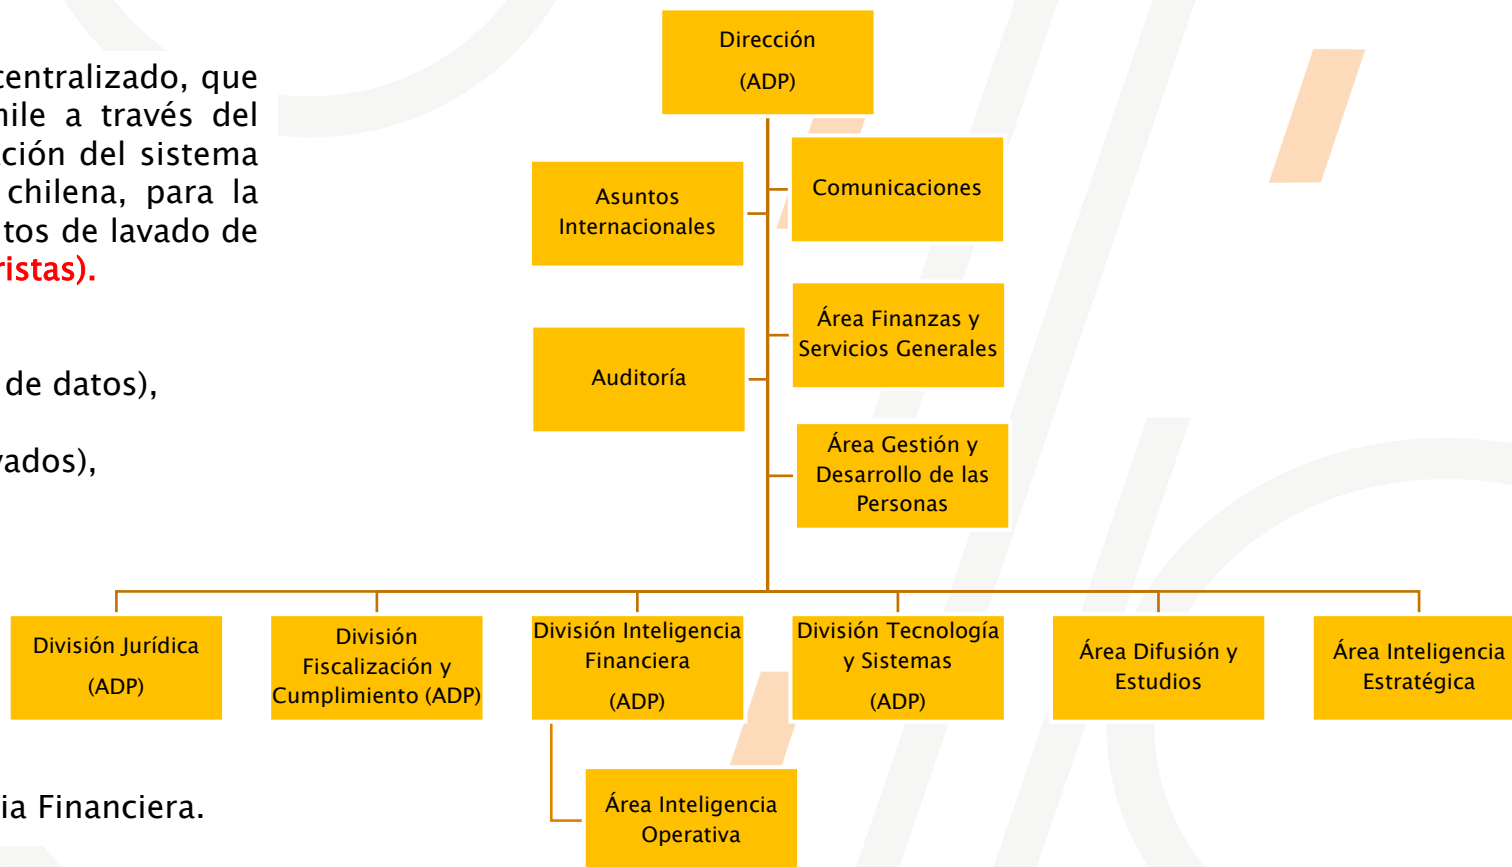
centralizado, que
hile a través del
ción del sistema
chilena, para la
tos de lavado de
ristas).

de datos),

vados),

ia Financiera.

Dirección
(ADP)

Asuntos Internacionales

Comunicaciones

Área Finanzas y Servicios Generales

Auditoría

Área Gestión y Desarrollo de las Personas

División Jurídica
(ADP)

División Fiscalización y Cumplimiento (ADP)

División Inteligencia Financiera
(ADP)

División Tecnología y Sistemas
(ADP)

Área Difusión y Estudios

Área Inteligencia Estratégica

Área Inteligencia Operativa